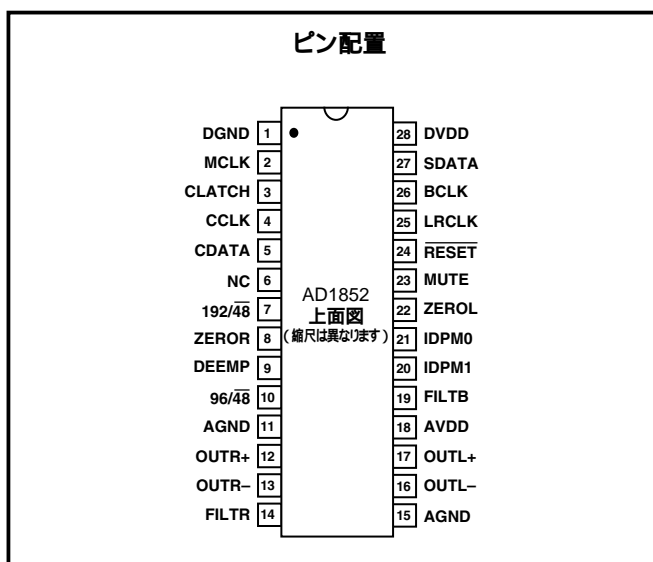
ピン配置

DGND 1
MCLK 2
CLATCH 3
CCLK 4
CDATA 5
NC 6
$192/\overline{48}$ 7
ZEROR 8
DEEMP 9
$96/\overline{48}$ 10
AGND 11
OUTR+ 12
OUTR– 13
FILTR 14

AD1852
上面図
（縮尺は異なります）

28 DVDD
27 SDATA
26 BCLK
25 LRCLK
24 $\overline{\text{RESET}}$
23 MUTE
22 ZEROL
21 IDPM0
20 IDPM1
19 FILTB
18 AVDD
17 OUTL+
16 OUTL–
15 AGND